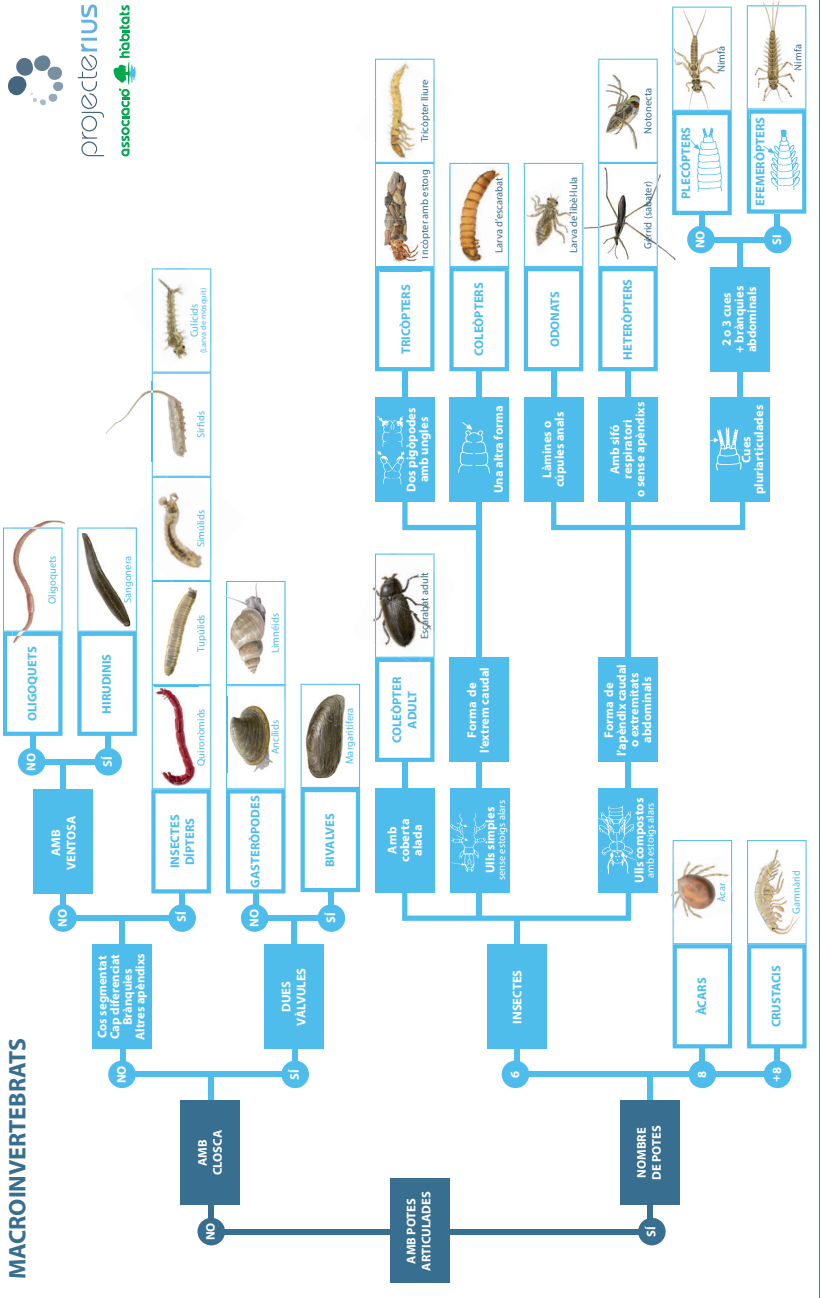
MACROINVERTEBRATS

projecterius
associació hàbitats

AMB POTES ARTICULADES

NO

AMB CLOSCA

NO

Cos segmentat
Cap diferenciat
Brànquies
Altres apèndixs

NO

AMB VENTOSA

NO

OLIGOQUETS

Oligoquets

SÍ

HIRUDINIS

Sangonera

SÍ

INSECTES DÍPTERS

Quironòmids

Tupúlids

Simúlids

Sírfids

Culícids (Larva de mosquit)

SÍ

DUES VÀLVULES

NO

GASTERÒPODES

Ancílids

Limnèids

SÍ

BIVALVES

Margaritífera

SÍ

NOMBRE DE POTES

6

INSECTES

Amb coberta alada

COLEÒPTER ADULT

Escarabat adult

Ulls simples
sense estoigs alars

Forma de l'extrem caudal

Dos pigòpodes amb ungles

TRICÒPTERS

Tricòpter amb estoig

Tricòpter lliure

Una altra forma

COLEÒPTERS

Larva d'escarabat

Ulls compostos
amb estoigs alars

Forma de l'apèndix caudal o extremitats abdominals

Làmines o cúpules anals

ODONATS

Larva de libèl·lula

Amb sifó respiratori o sense apèndixs

HETERÒPTERS

Gèrrid (sabater)

Notonecta

Cues pluriarticulades

2 o 3 cues + brànquies abdominals

NO

PLECÒPTERS

Nimfa

SÍ

EFEMERÒPTERS

Nimfa

8

ÀCARS

Àcar

+8

CRUSTACIS

Gammàrid